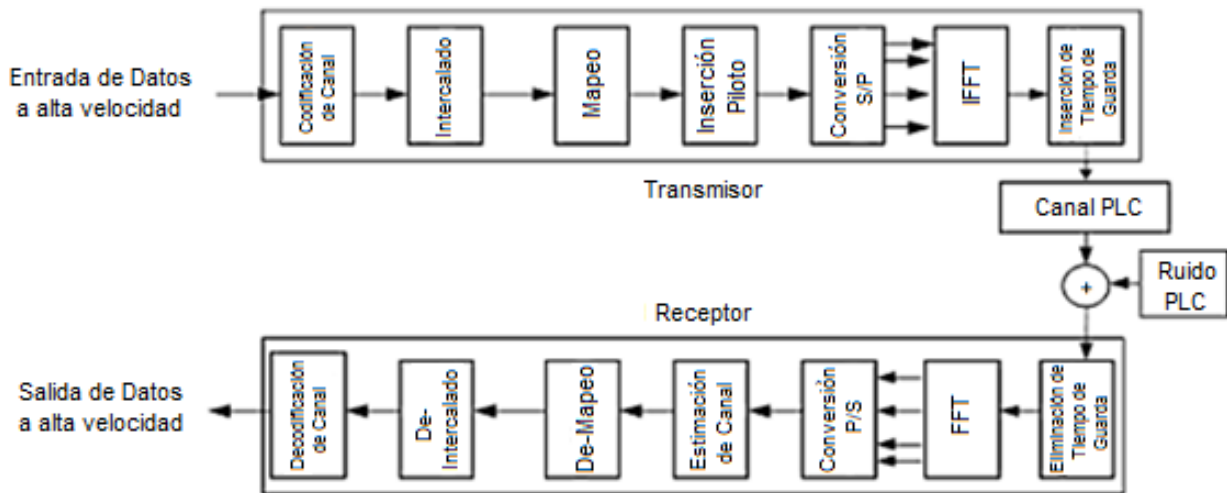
Entrada de Datos a alta velocidad

Codificación de Canal

Intercalado

Mapeo

Inserción Piloto

Conversión S/P

IFFT

Inserción de Tiempo de Guarda

Transmisor

Canal PLC

+

Ruido PLC

Receptor

Salida de Datos a alta velocidad

Decodificación de Canal

De-Intercalado

De-Mapeo

Estimación de Canal

Conversión P/S

FFT

Eliminación de Tiempo de Guarda